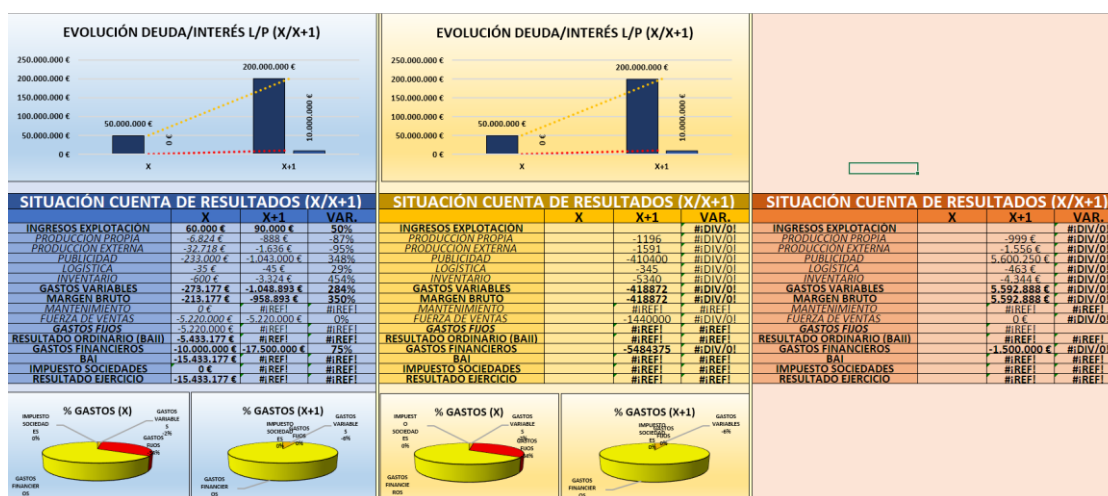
EVOLUCIÓN DEUDA/INTERÉS L/P (X/X+1)

250.000.000 €
200.000.000 €
150.000.000 €
100.000.000 €
50.000.000 €
0 €

50.000.000 €
0 €
200.000.000 €
10.000.000 €
X
X+1

EVOLUCIÓN DEUDA/INTERÉS L/P (X/X+1)

250.000.000 €
200.000.000 €
150.000.000 €
100.000.000 €
50.000.000 €
0 €

50.000.000 €
0 €
200.000.000 €
10.000.000 €
X
X+1

SITUACIÓN CUENTA DE RESULTADOS (X/X+1)

| | X | X+1 | VAR. |
|---|---|---|---|
| INGRESOS EXPLOTACIÓN | 60.000 € | 90.000 € | 50% |
| PRODUCCIÓN PROPIA | -6.824 € | -888 € | -87% |
| PRODUCCIÓN EXTERNA | -32.718 € | -1.636 € | -95% |
| PUBLICIDAD | -233.000 € | -1.043.000 € | 348% |
| LOGÍSTICA | -35 € | -45 € | 29% |
| INVENTARIO | -600 € | -3.324 € | 454% |
| GASTOS VARIABLES | -273.177 € | -1.048.893 € | 284% |
| MARGEN BRUTO | -213.177 € | -958.893 € | 350% |
| MANTENIMIENTO | 0 € | #¡REF! | #¡REF! |
| FUERZA DE VENTAS | -5.220.000 € | -5.220.000 € | 0% |
| GASTOS FIJOS | -5.220.000 € | #¡REF! | #¡REF! |
| RESULTADO ORDINARIO (BAII) | -5.433.177 € | #¡REF! | #¡REF! |
| GASTOS FINANCIEROS | -10.000.000 € | -17.500.000 € | 75% |
| BAI | -15.433.177 € | #¡REF! | #¡REF! |
| IMPUESTO SOCIEDADES | 0 € | #¡REF! | #¡REF! |
| RESULTADO EJERCICIO | -15.433.177 € | #¡REF! | #¡REF! |

SITUACIÓN CUENTA DE RESULTADOS (X/X+1)

| | X | X+1 | VAR. |
|---|---|---|---|
| INGRESOS EXPLOTACIÓN | | | #¡DIV/0! |
| PRODUCCIÓN PROPIA | | -1196 | #¡DIV/0! |
| PRODUCCIÓN EXTERNA | | -1591 | #¡DIV/0! |
| PUBLICIDAD | | -410400 | #¡DIV/0! |
| LOGÍSTICA | | -345 | #¡DIV/0! |
| INVENTARIO | | -5340 | #¡DIV/0! |
| GASTOS VARIABLES | | -418872 | #¡DIV/0! |
| MARGEN BRUTO | | -418872 | #¡DIV/0! |
| MANTENIMIENTO | | #¡REF! | #¡REF! |
| FUERZA DE VENTAS | | -1440000 | #¡DIV/0! |
| GASTOS FIJOS | | #¡REF! | #¡REF! |
| RESULTADO ORDINARIO (BAII) | | #¡REF! | #¡REF! |
| GASTOS FINANCIEROS | | -5484375 | #¡DIV/0! |
| BAI | | #¡REF! | #¡REF! |
| IMPUESTO SOCIEDADES | | #¡REF! | #¡REF! |
| RESULTADO EJERCICIO | | #¡REF! | #¡REF! |

SITUACIÓN CUENTA DE RESULTADOS (X/X+1)

| | X | X+1 | VAR. |
|---|---|---|---|
| INGRESOS EXPLOTACIÓN | | | #¡DIV/0! |
| PRODUCCIÓN PROPIA | | -999 € | #¡DIV/0! |
| PRODUCCIÓN EXTERNA | | -1.556 € | #¡DIV/0! |
| PUBLICIDAD | | 5.600.250 € | #¡DIV/0! |
| LOGÍSTICA | | -463 € | #¡DIV/0! |
| INVENTARIO | | -4.344 € | #¡DIV/0! |
| GASTOS VARIABLES | | 5.592.888 € | #¡DIV/0! |
| MARGEN BRUTO | | 5.592.888 € | #¡DIV/0! |
| MANTENIMIENTO | | #¡REF! | |
| FUERZA DE VENTAS | | 0 € | #¡DIV/0! |
| GASTOS FIJOS | | #¡REF! | |
| RESULTADO ORDINARIO (BAII) | | #¡REF! | #¡REF! |
| GASTOS FINANCIEROS | | -1.500.000 € | #¡DIV/0! |
| BAI | | #¡REF! | #¡REF! |
| IMPUESTO SOCIEDADES | | #¡REF! | #¡REF! |
| RESULTADO EJERCICIO | | #¡REF! | #¡REF! |

% GASTOS (X)
IMPUESTO SOCIEDADES 0%
GASTOS VARIABLES 2%
GASTOS FIJOS
GASTOS FINANCIEROS

% GASTOS (X+1)
IMPUESTO SOCIEDADES 0%
GASTOS FIJOS 0%
GASTOS VARIABLES 6%
GASTOS FINANCIEROS

% GASTOS (X)
IMPUESTO SOCIEDADES 0%
GASTOS VARIABLES
GASTOS FIJOS
GASTOS FINANCIEROS

% GASTOS (X+1)
IMPUESTO SOCIEDADES 0%
GASTOS FIJOS 0%
GASTOS VARIABLES 6%
GASTOS FINANCIEROS